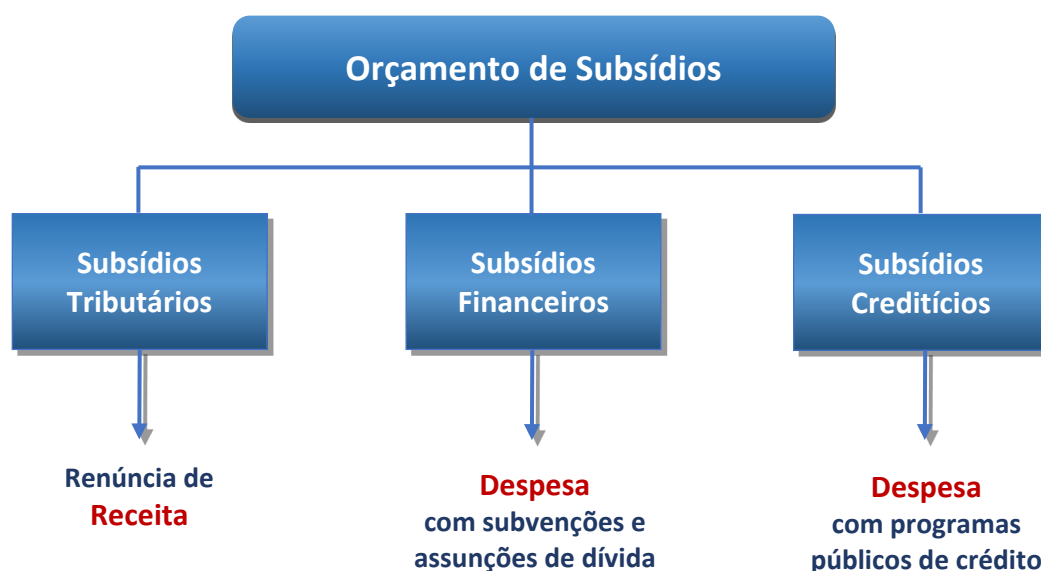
Orçamento de Subsídios

Subsídios Tributários

Subsídios Financeiros

Subsídios Creditícios

Renúncia de Receita

Despesa com subvenções e assunções de dívida

Despesa com programas públicos de crédito